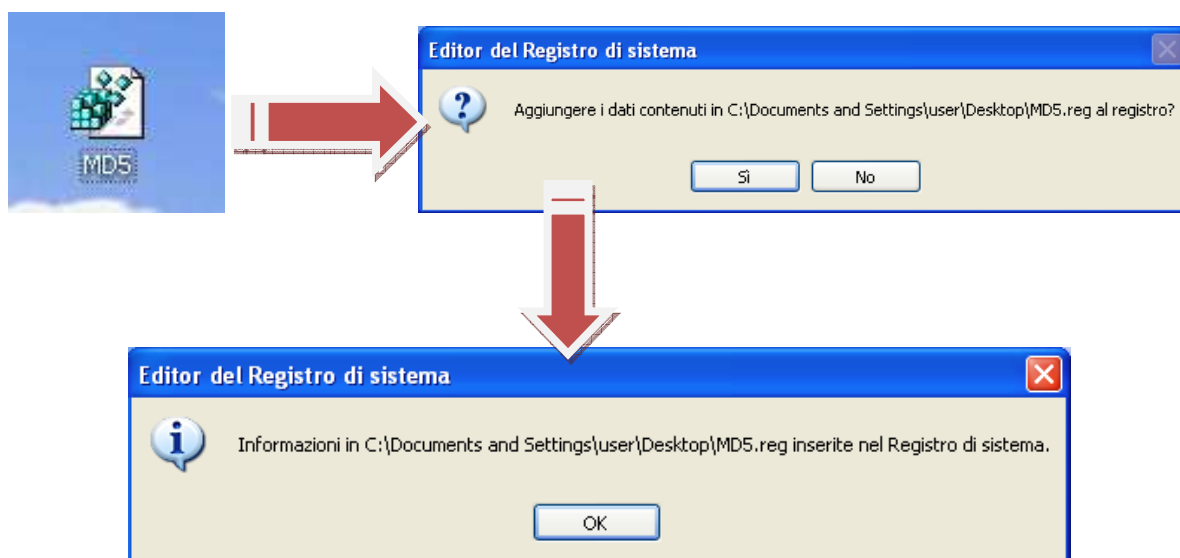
MD5

Editor del Registro di sistema

Aggiungere i dati contenuti in C:\Documents and Settings\user\Desktop\MD5.reg al registro?

Sì No

Editor del Registro di sistema

Informazioni in C:\Documents and Settings\user\Desktop\MD5.reg inserite nel Registro di sistema.

OK